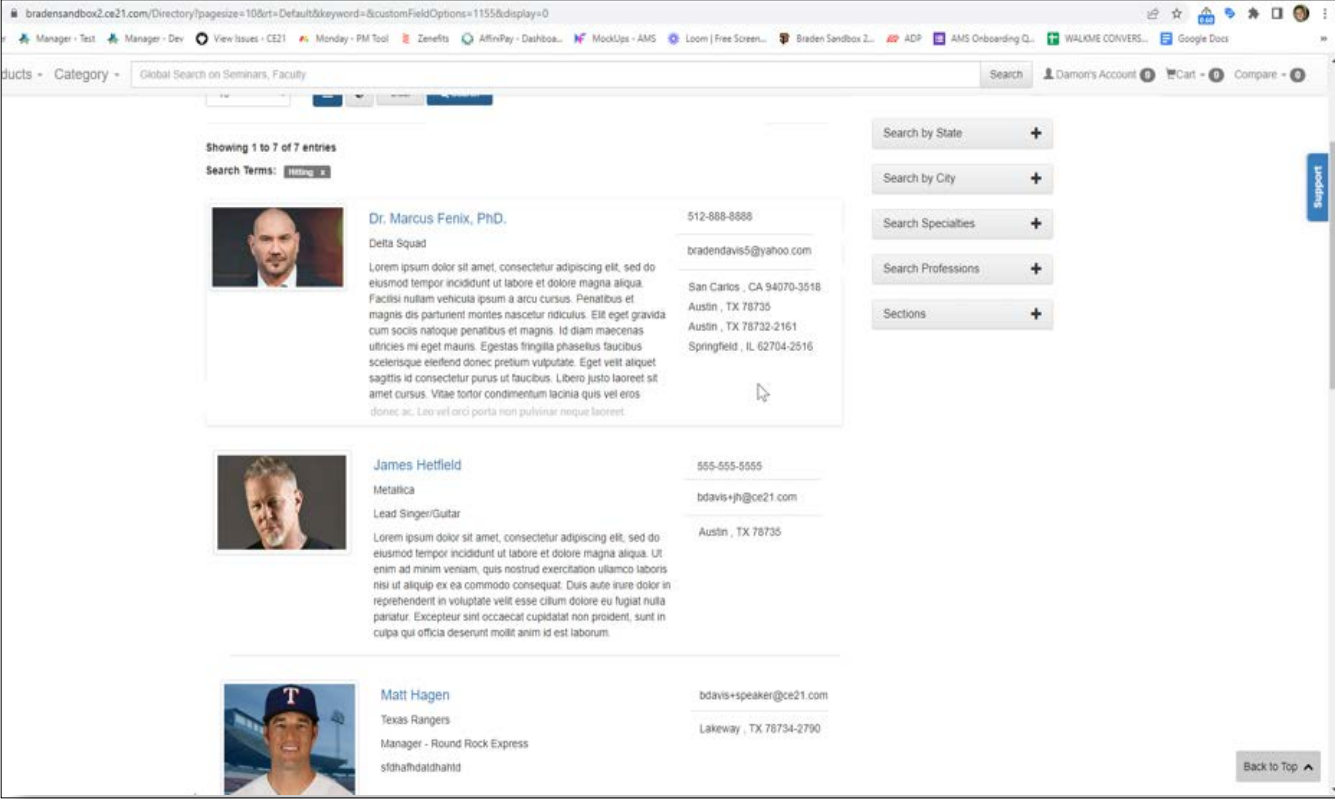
bradensandbox2.ce21.com/Directory?pagesize=10&rt=Default&keyword=&customFieldOptions=1155&display=0

Manager - Test Manager - Dev View Issues - CE21 Monday - PM Tool Zenefits AffiniPay - Dashboa... MockUps - AMS Loom | Free Screen... Braden Sandbox 2... ADP AMS Onboarding Q... WALKME CONVERS... Google Docs

ducts Category Global Search on Seminars, Faculty Search Damon's Account 0 Cart 0 Compare 0

Showing 1 to 7 of 7 entries
Search Terms: Hitting x

Dr. Marcus Fenix, PhD.
Delta Squad
Lorem ipsum dolor sit amet, consectetur adipiscing elit, sed do eiusmod tempor incididunt ut labore et dolore magna aliqua. Facilisi nullam vehicula ipsum a arcu cursus. Penatibus et magnis dis parturient montes nascetur ridiculus. Elit eget gravida cum sociis natoque penatibus et magnis. Id diam maecenas ultricies mi eget mauris. Egestas fringilla phasellus faucibus scelerisque eleifend donec pretium vulputate. Eget velit aliquet sagittis id consectetur purus ut faucibus. Libero justo laoreet sit amet cursus. Vitae tortor condimentum lacinia quis vel eros donec ac. Leo vel orci porta non pulvinar neque laoreet

512-888-8888
bradendavis5@yahoo.com
San Carlos , CA 94070-3518
Austin , TX 78735
Austin , TX 78732-2161
Springfield , IL 62704-2516

James Hetfield
Metallica
Lead Singer/Guitar
Lorem ipsum dolor sit amet, consectetur adipiscing elit, sed do eiusmod tempor incididunt ut labore et dolore magna aliqua. Ut enim ad minim veniam, quis nostrud exercitation ullamco laboris nisi ut aliquip ex ea commodo consequat. Duis aute irure dolor in reprehenderit in voluptate velit esse cillum dolore eu fugiat nulla pariatur. Excepteur sint occaecat cupidatat non proident, sunt in culpa qui officia deserunt mollit anim id est laborum.

555-555-5555
bdavis+jh@ce21.com
Austin , TX 78735

Matt Hagen
Texas Rangers
Manager - Round Rock Express
sfdhafhdatdhahtd

bdavis+speaker@ce21.com
Lakeway , TX 78734-2790

Search by State +
Search by City +
Search Specialties +
Search Professions +
Sections +

Support

Back to Top